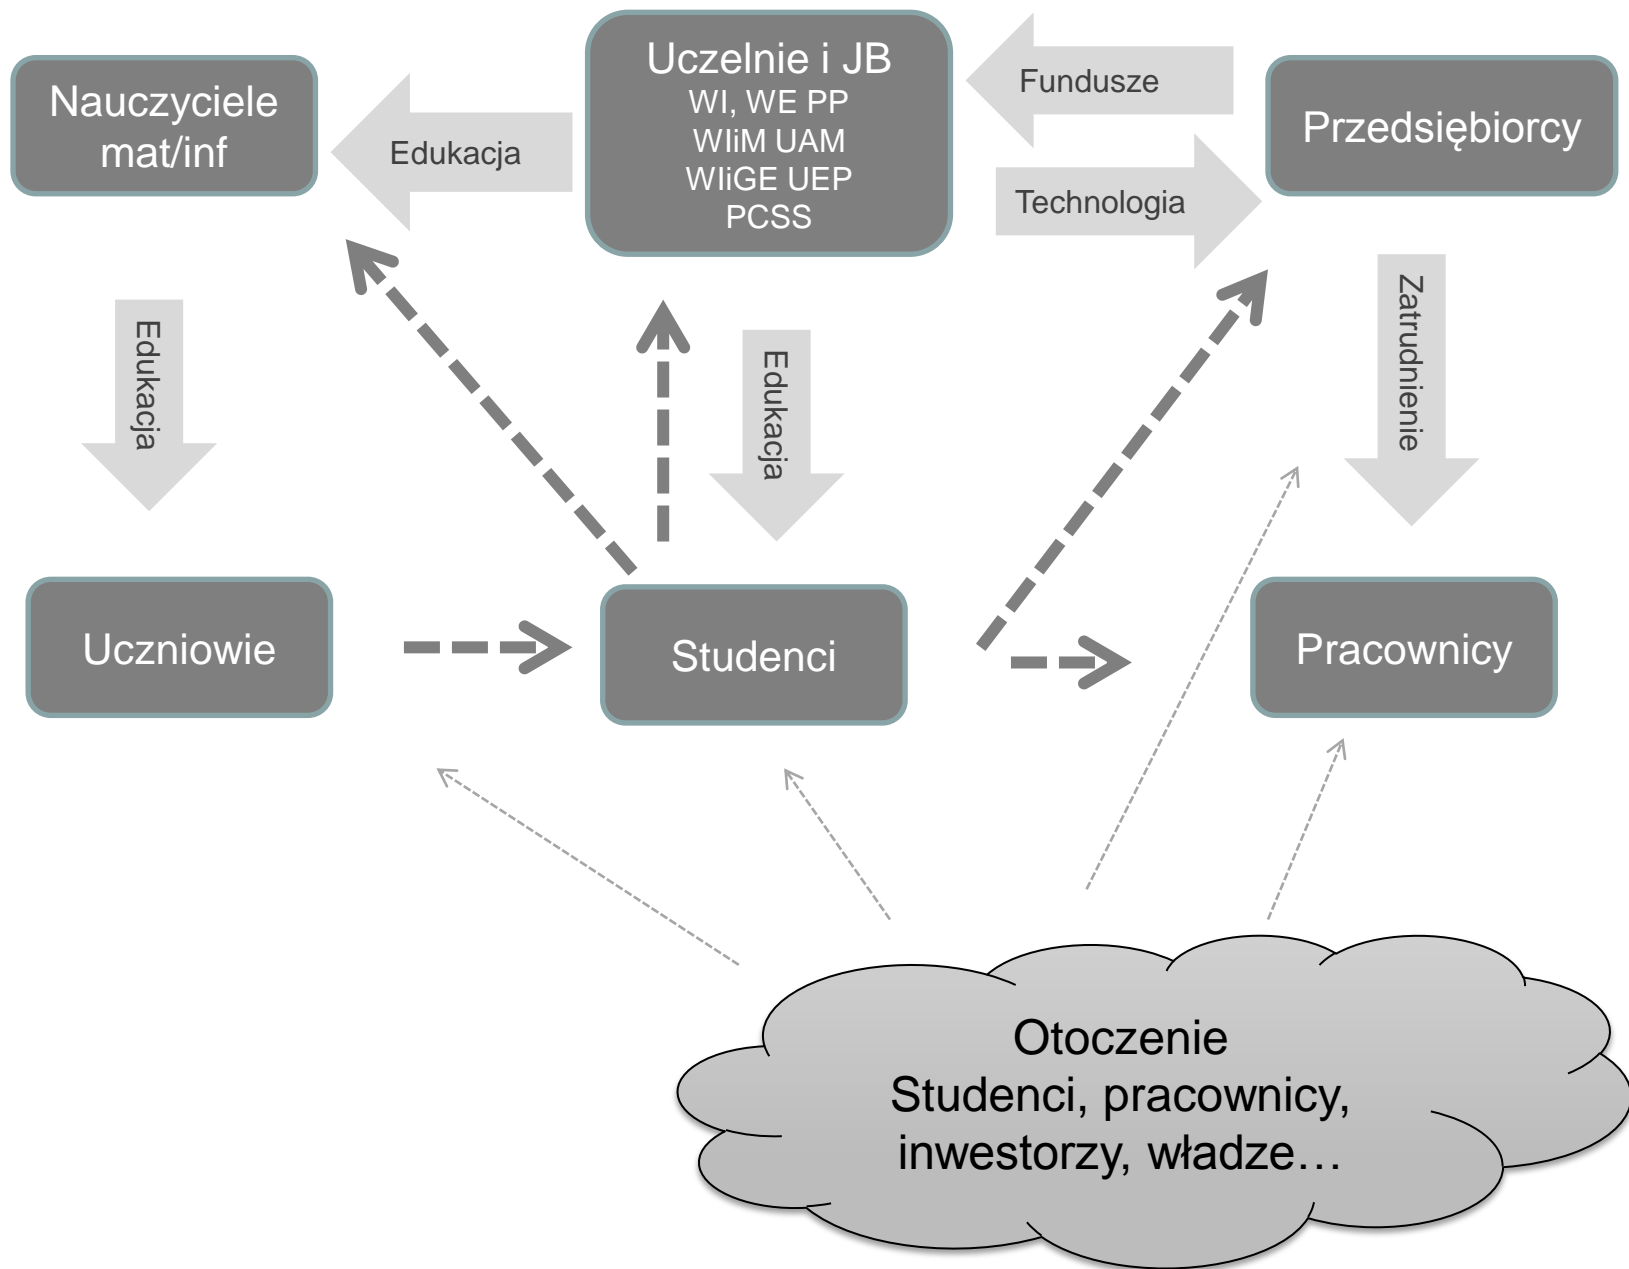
Nauczyciele mat/inf

Edukacja

Uczelnie i JB
WI, WE PP
WIiM UAM
WIiGE UEP
PCSS

Fundusze

Technologia

Przedsiębiorcy

Edukacja

Edukacja

Zatrudnienie

Uczniowie

Studenci

Pracownicy

Otoczenie
Studenci, pracownicy, inwestorzy, władze…